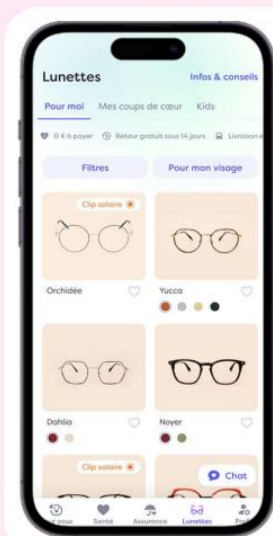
Lunettes

Infos & conseils

Pour moi

Mes coups de cœur

Kids

0 € à payer

Retour gratuit sous 14 jours

Livraison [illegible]

Filtres

Pour mon visage

Clip solaire

Orchidée

Yucca

Dahlia

Noyer

Clip solaire

Chat

Pour vous

Santé

Assurance

Lunettes

Pro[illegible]